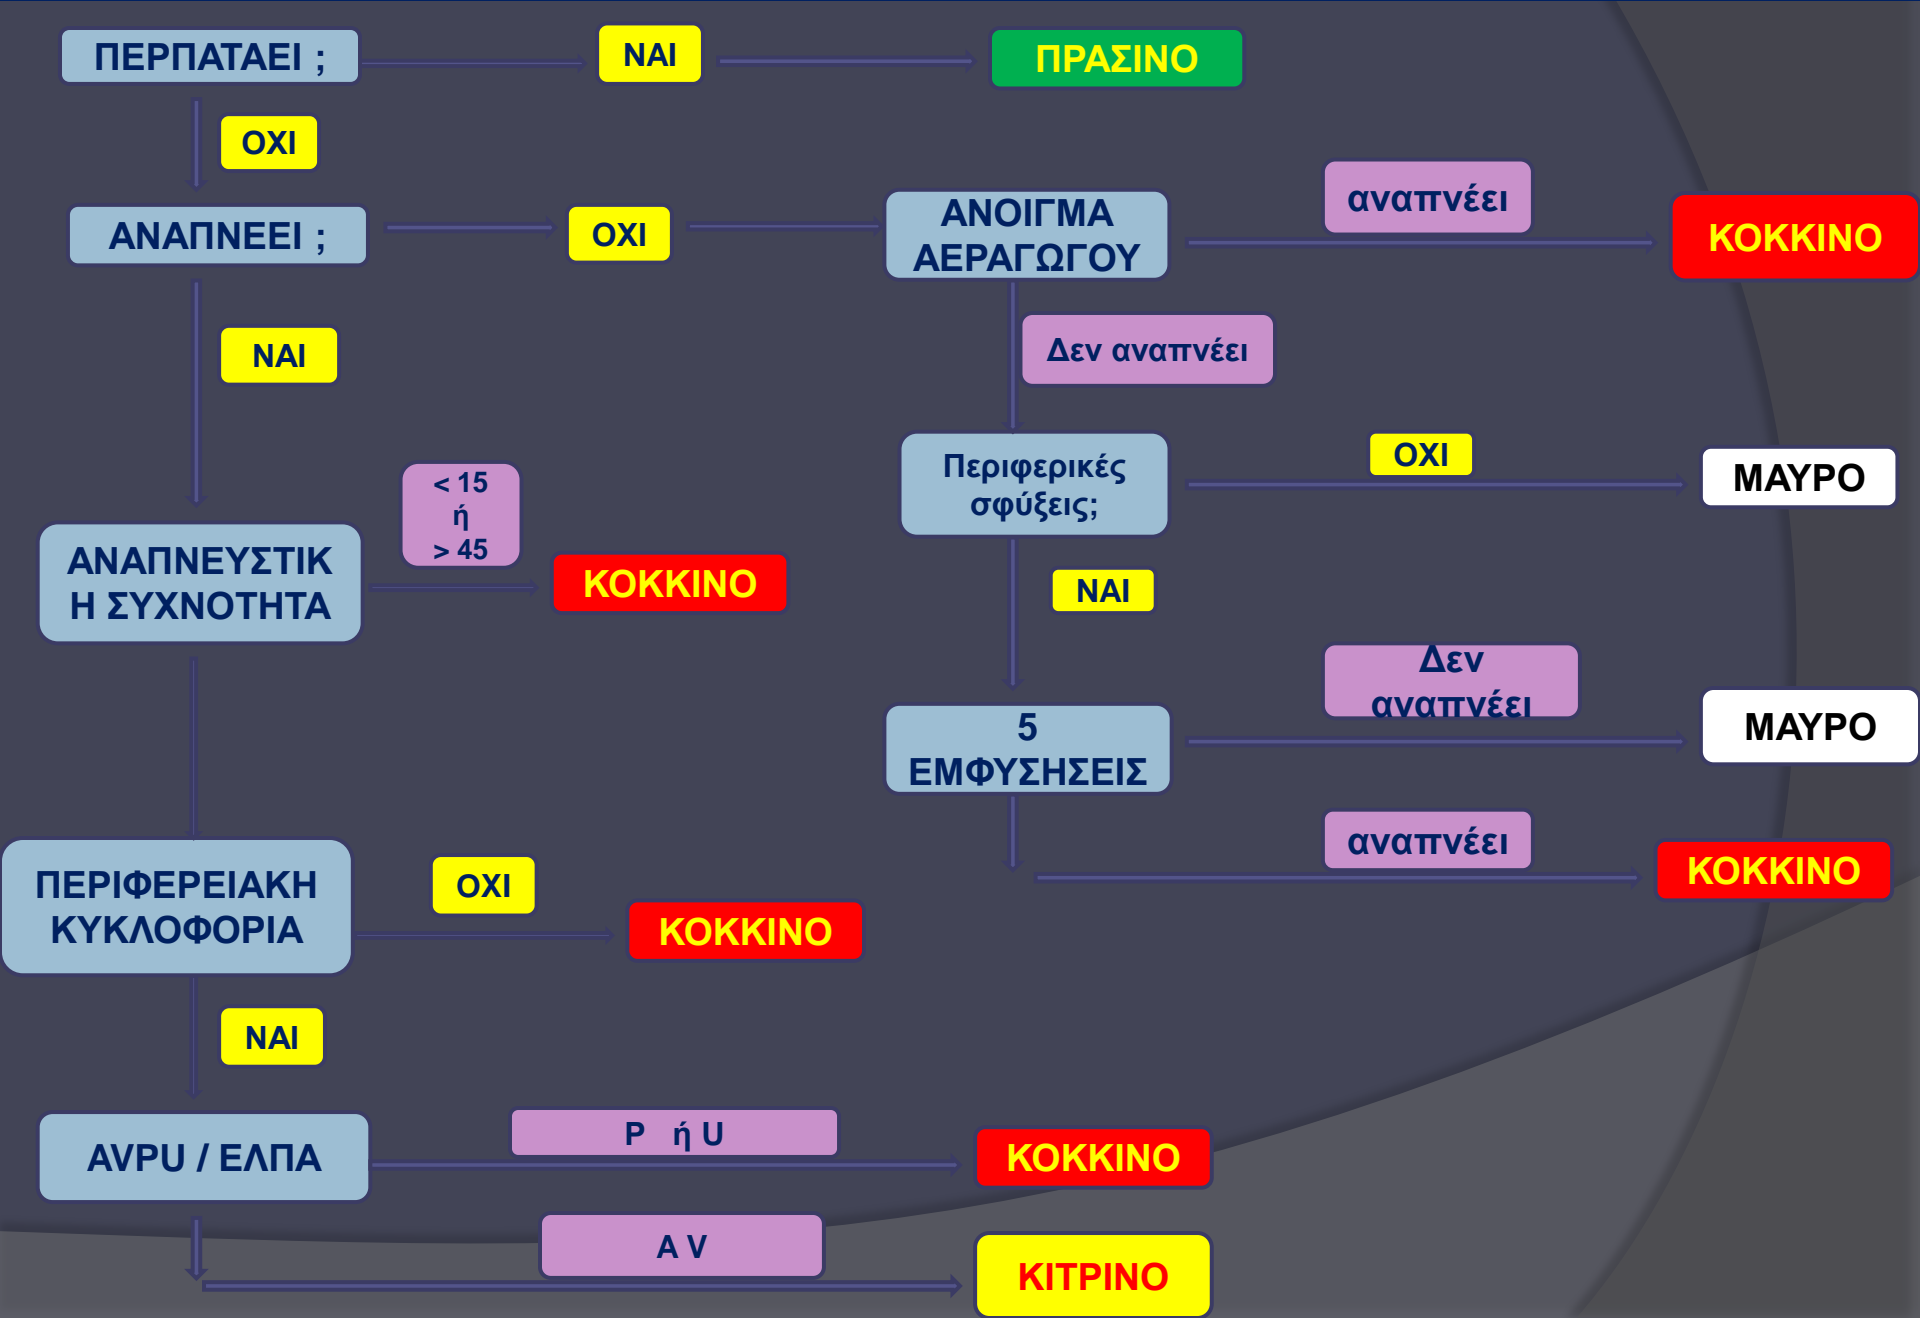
ΠΕΡΠΑΤΑΕΙ ;

ΝΑΙ

ΠΡΑΣΙΝΟ

ΟΧΙ

ΑΝΑΠΝΕΕΙ ;

ΟΧΙ

ΑΝΟΙΓΜΑ ΑΕΡΑΓΩΓΟΥ

αναπνέει

ΚΟΚΚΙΝΟ

Δεν αναπνέει

ΝΑΙ

Περιφερικές σφύξεις;

ΟΧΙ

ΜΑΥΡΟ

< 15 ή > 45

ΑΝΑΠΝΕΥΣΤΙΚ Η ΣΥΧΝΟΤΗΤΑ

ΚΟΚΚΙΝΟ

ΝΑΙ

Δεν αναπνέει

ΜΑΥΡΟ

5 ΕΜΦΥΣΗΣΕΙΣ

αναπνέει

ΚΟΚΚΙΝΟ

ΠΕΡΙΦΕΡΕΙΑΚΗ ΚΥΚΛΟΦΟΡΙΑ

ΟΧΙ

ΚΟΚΚΙΝΟ

ΝΑΙ

AVPU / ΕΛΠΑ

P ή U

ΚΟΚΚΙΝΟ

A V

ΚΙΤΡΙΝΟ